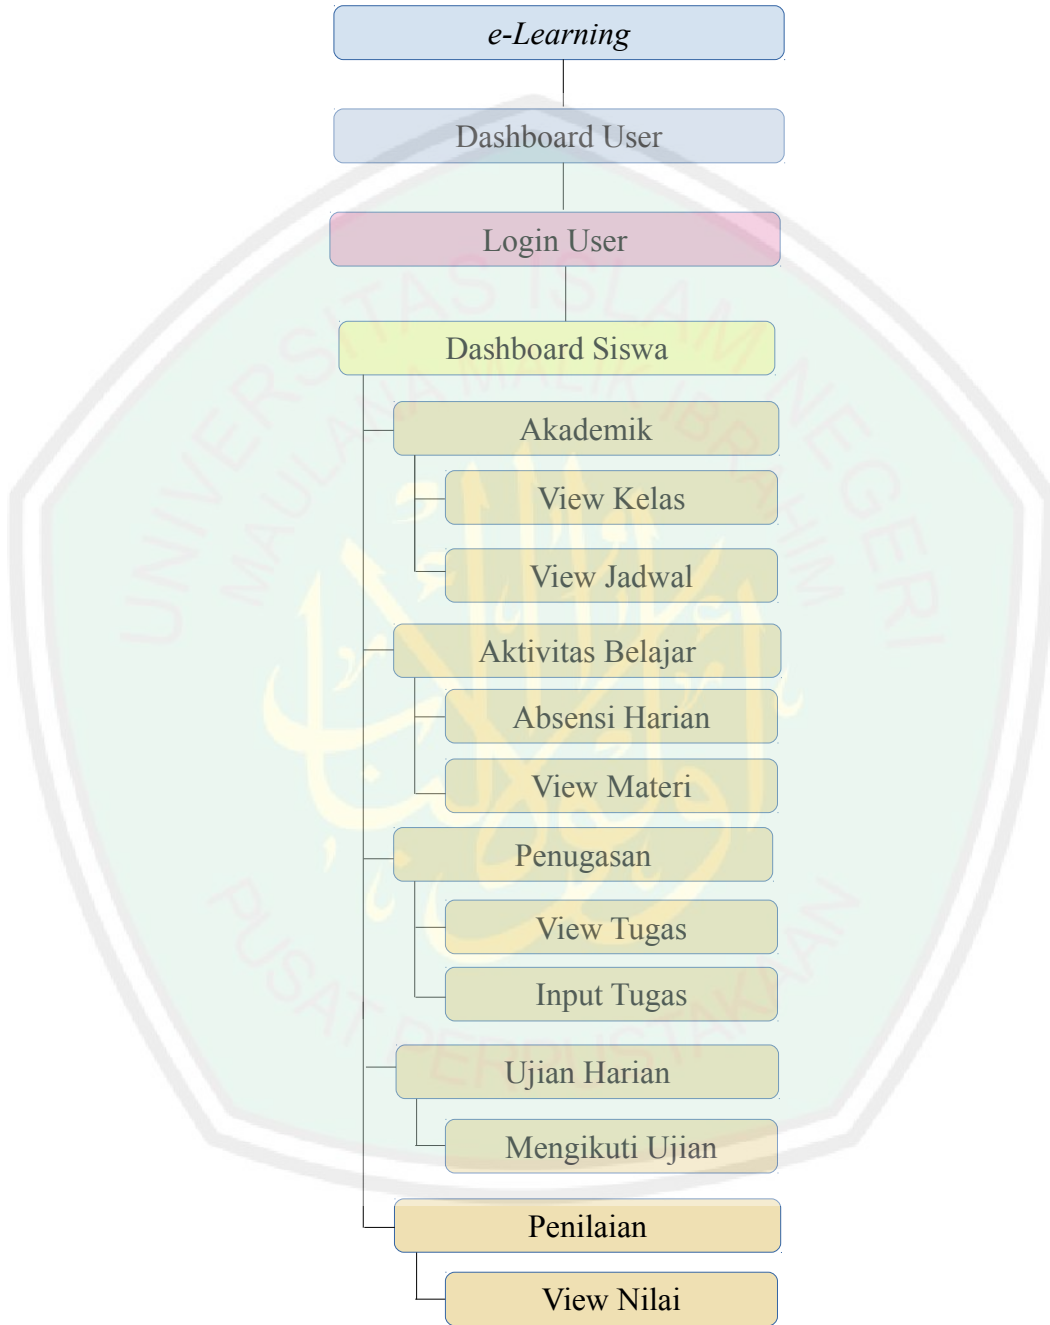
e-Learning

Dashboard User

Login User

Dashboard Siswa

Akademik

View Kelas

View Jadwal

Aktivitas Belajar

Absensi Harian

View Materi

Penugasan

View Tugas

Input Tugas

Ujian Harian

Mengikuti Ujian

Penilaian

View Nilai

UNIVERSITAS ISLAM NEGERI MAULANA MALIK IBRAHIM

PUSAT PERPUSTAKAAN